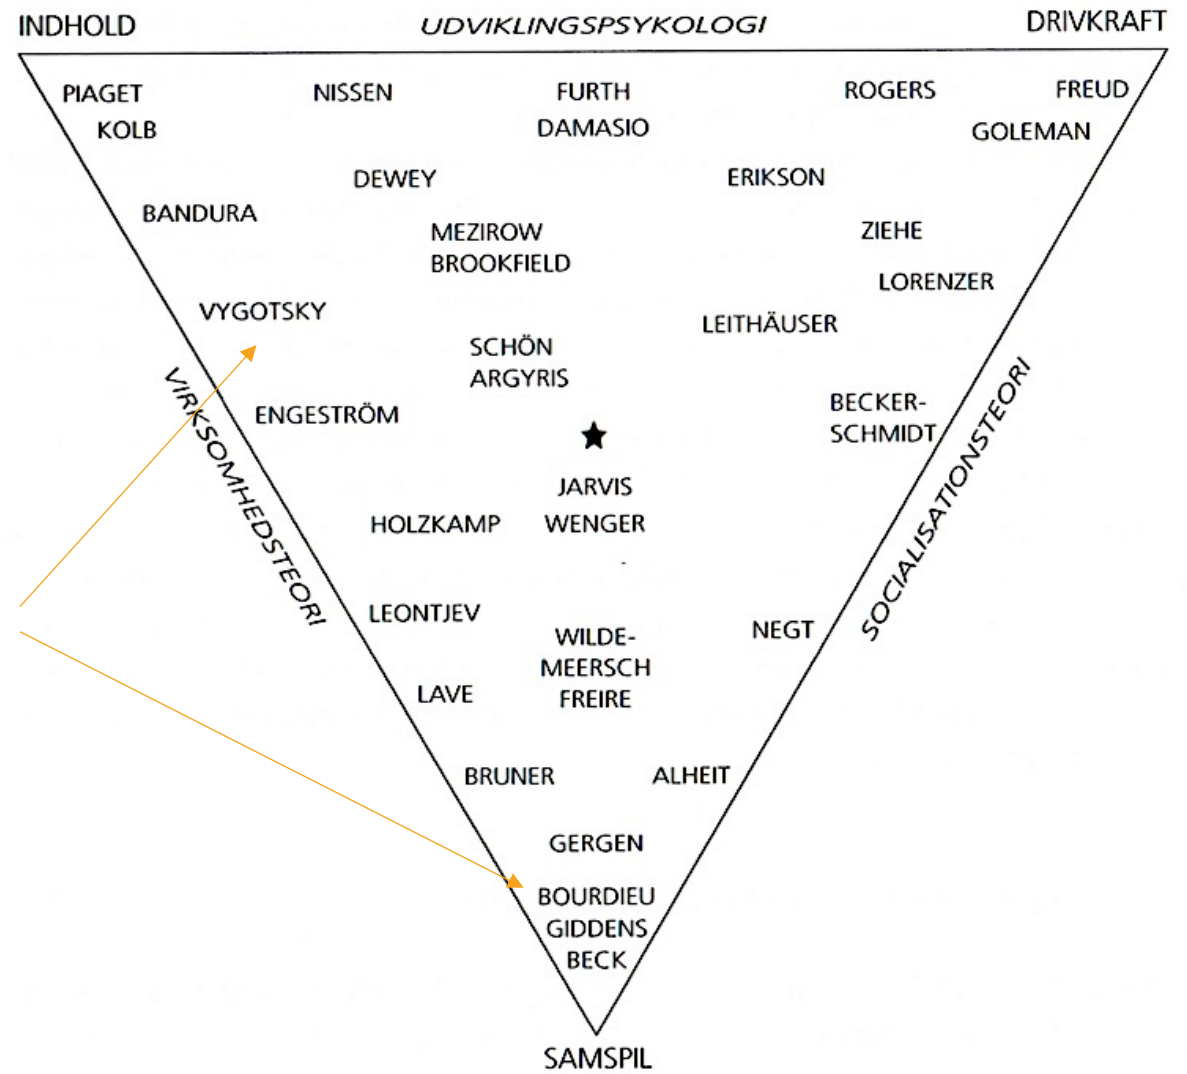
INDHOLD

UDVIKLINGSPSYKOLOGI

DRIVKRAFT

PIAGET
KOLB

NISSEN

FURTH
DAMASIO

ROGERS

FREUD
GOLEMAN

DEWEY

ERIKSON

BANDURA

MEZIROW
BROOKFIELD

ZIEHE

LORENZER

VYGOTSKY

LEITHÄUSER

SCHÖN
ARGYRIS

VIRKSOMHEDSTEORI

ENGESTRÖM

BECKER-SCHMIDT

SOCIALISATIONSTEORI

JARVIS
WENGER

HOLZKAMP

LEONTJEV

NEGT

WILDE-MEERSCH
FREIRE

LAVE

BRUNER

ALHEIT

GERGEN

BOURDIEU
GIDDENS
BECK

SAMSPIL